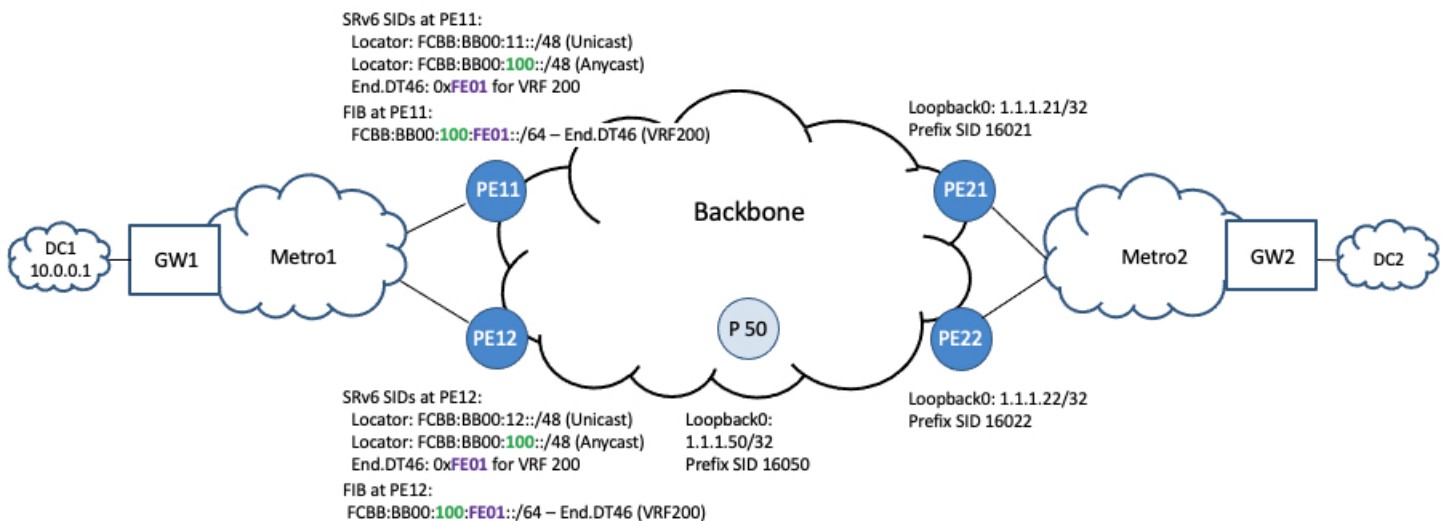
SRv6 SIDs at PE11:
Locator: FCBB:BB00:11::/48 (Unicast)
Locator: FCBB:BB00:100::/48 (Anycast)
End.DT46: 0xFE01 for VRF 200

FIB at PE11:
FCBB:BB00:100:FE01::/64 – End.DT46 (VRF200)

Loopback0: 1.1.1.21/32
Prefix SID 16021

DC1
10.0.0.1

GW1

Metro1

PE11

Backbone

PE21

Metro2

GW2

DC2

PE12

P 50

PE22

SRv6 SIDs at PE12:
Locator: FCBB:BB00:12::/48 (Unicast)
Locator: FCBB:BB00:100::/48 (Anycast)
End.DT46: 0xFE01 for VRF 200

FIB at PE12:
FCBB:BB00:100:FE01::/64 – End.DT46 (VRF200)

Loopback0:
1.1.1.50/32
Prefix SID 16050

Loopback0: 1.1.1.22/32
Prefix SID 16022